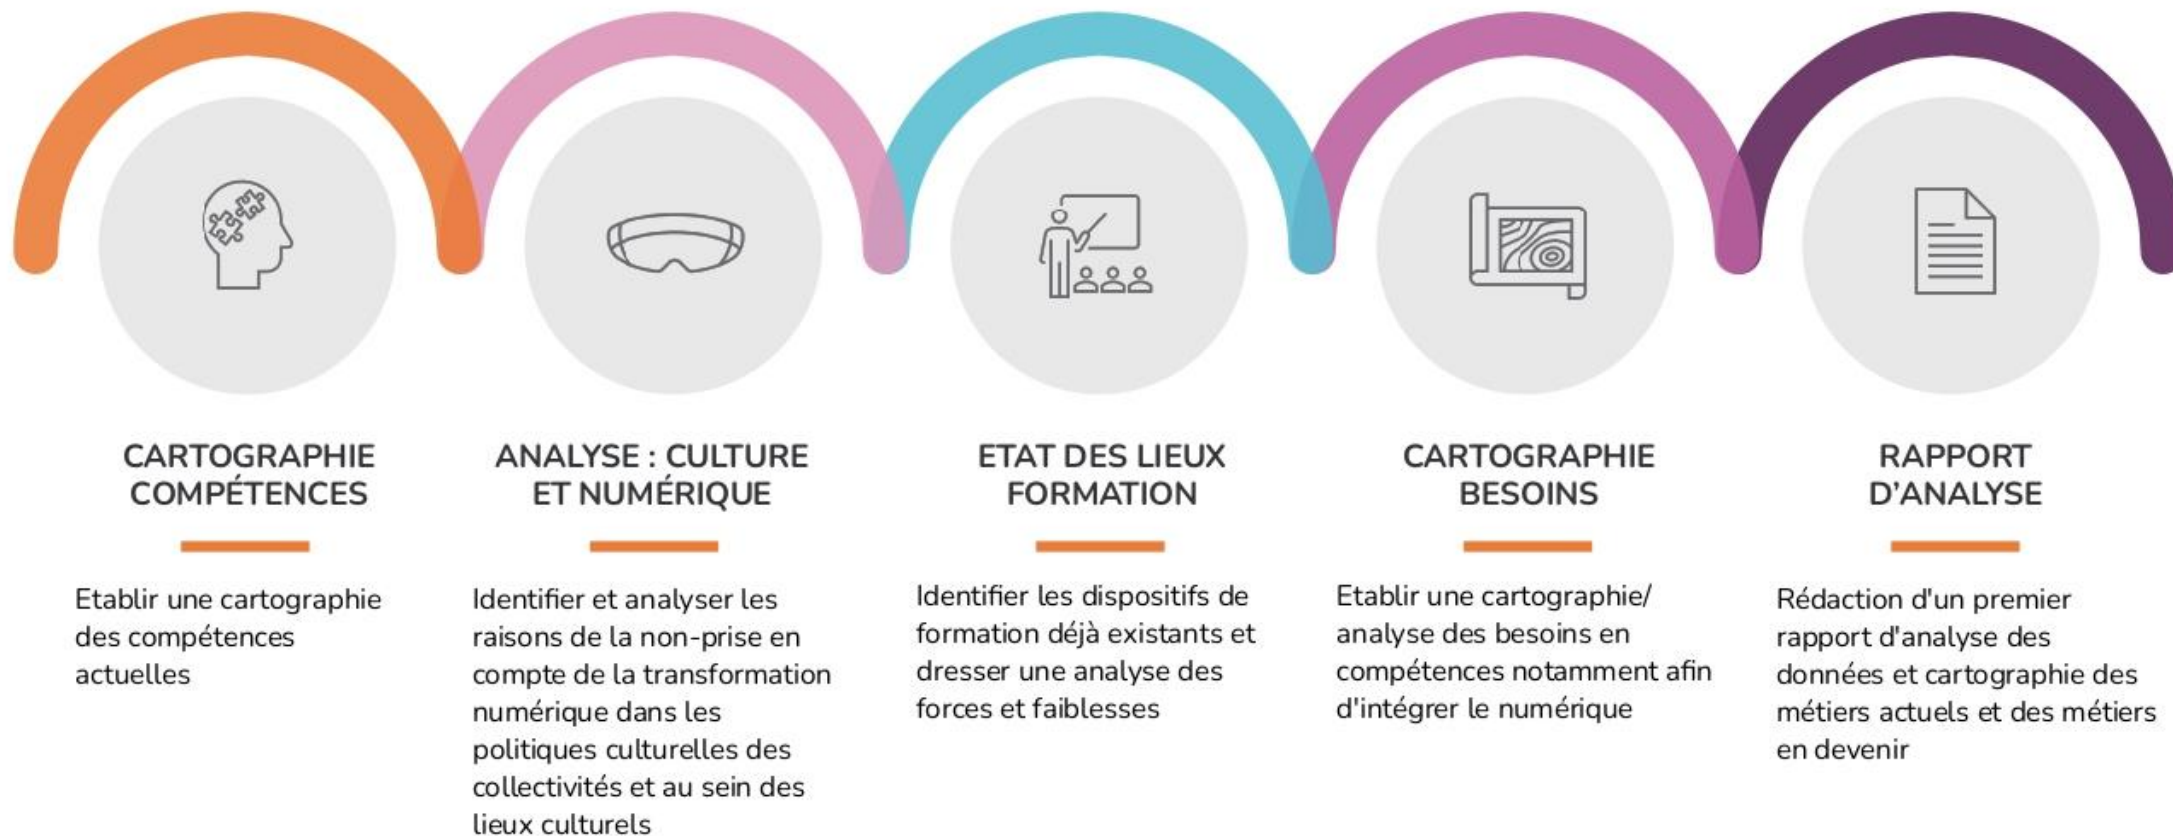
CARTOGRAPHIE COMPÉTENCES

Etablir une cartographie des compétences actuelles

ANALYSE : CULTURE ET NUMÉRIQUE

Identifier et analyser les raisons de la non-prise en compte de la transformation numérique dans les politiques culturelles des collectivités et au sein des lieux culturels

ETAT DES LIEUX FORMATION

Identifier les dispositifs de formation déjà existants et dresser une analyse des forces et faiblesses

CARTOGRAPHIE BESOINS

Etablir une cartographie/ analyse des besoins en compétences notamment afin d'intégrer le numérique

RAPPORT D'ANALYSE

Rédaction d'un premier rapport d'analyse des données et cartographie des métiers actuels et des métiers en devenir